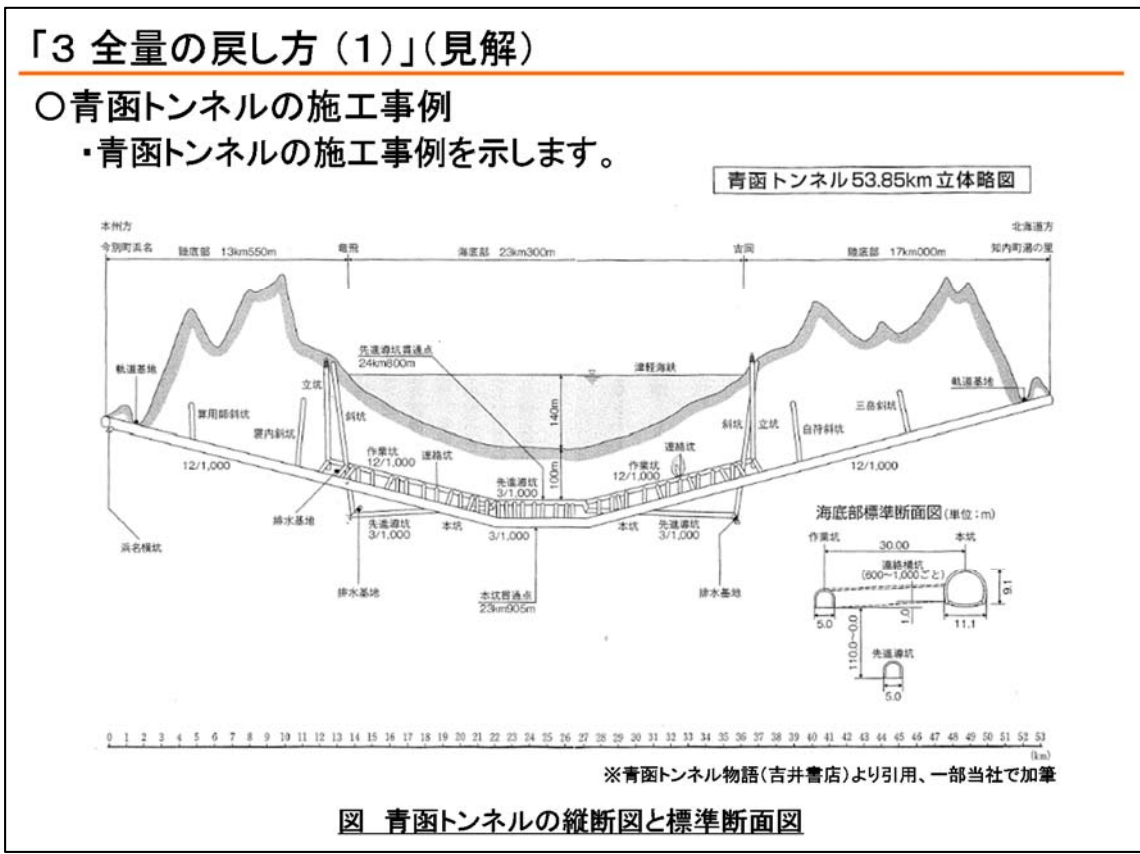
「3 全量の戻し方（1）」（見解）

○青函トンネルの施工事例

・青函トンネルの施工事例を示します。

青函トンネル53.85km立体略図

本州方
今別町浜名
陸底部 13km550m
竜飛
海底部 23km300m
吉岡
陸底部 17km000m
北海道方
知内町湯の里

軌道基地
算用師斜坑
袰内斜坑
立坑
斜坑
先進導坑貫通点
24km800m
津軽海峡
140m
100m
作業坑
12/1,000
連絡坑
先進導坑
3/1,000
作業坑
12/1,000
連絡坑
斜坑
立坑
自符斜坑
三岳斜坑
軌道基地
12/1,000
12/1,000
浜名横坑
排水基地
先進導坑
3/1,000
本坑
3/1,000
本坑
先進導坑
3/1,000
排水基地
本坑貫通点
23km905m
排水基地

海底部標準断面図（単位：m）
作業坑
本坑
30.00
連絡横坑
（600～1,000ごと）
9.1
1.0
5.0
11.1
11.0～0.0
先進導坑
5.0

0 1 2 3 4 5 6 7 8 9 10 11 12 13 14 15 16 17 18 19 20 21 22 23 24 25 26 27 28 29 30 31 32 33 34 35 36 37 38 39 40 41 42 43 44 45 46 47 48 49 50 51 52 53
(km)

※青函トンネル物語（吉井書店）より引用、一部当社で加筆

図 青函トンネルの縦断図と標準断面図